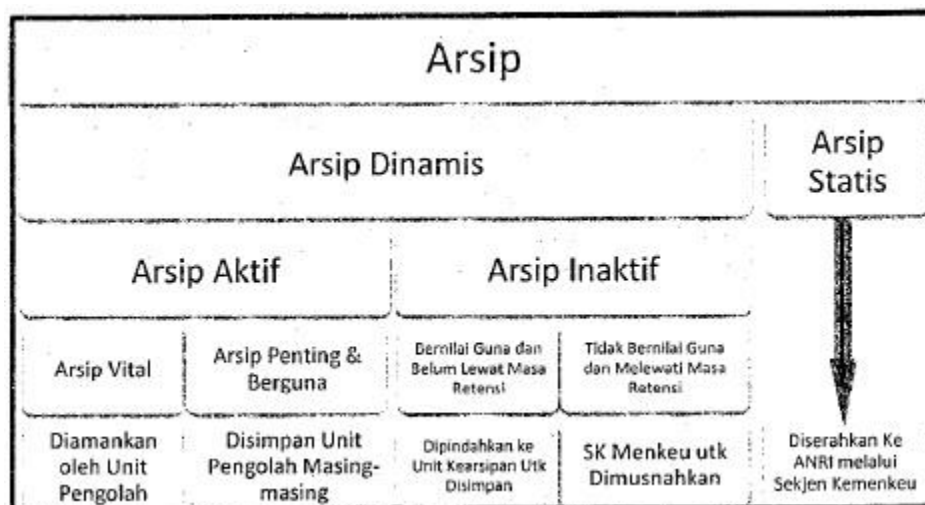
Arsip

Arsip Dinamis

Arsip Statis

Arsip Aktif

Arsip Inaktif

Arsip Vital

Arsip Penting & Berguna

Bernilai Guna dan Belum Lewat Masa Retensi

Tidak Bernilai Guna dan Melewati Masa Retensi

Diamankan oleh Unit Pengolah

Disimpan Unit Pengolah Masing-masing

Dipindahkan ke Unit Kearsipan Utk Disimpan

SK Menkeu utk Dimusnahkan

Diserahkan Ke ANRI melalui Sekjen Kemenkeu